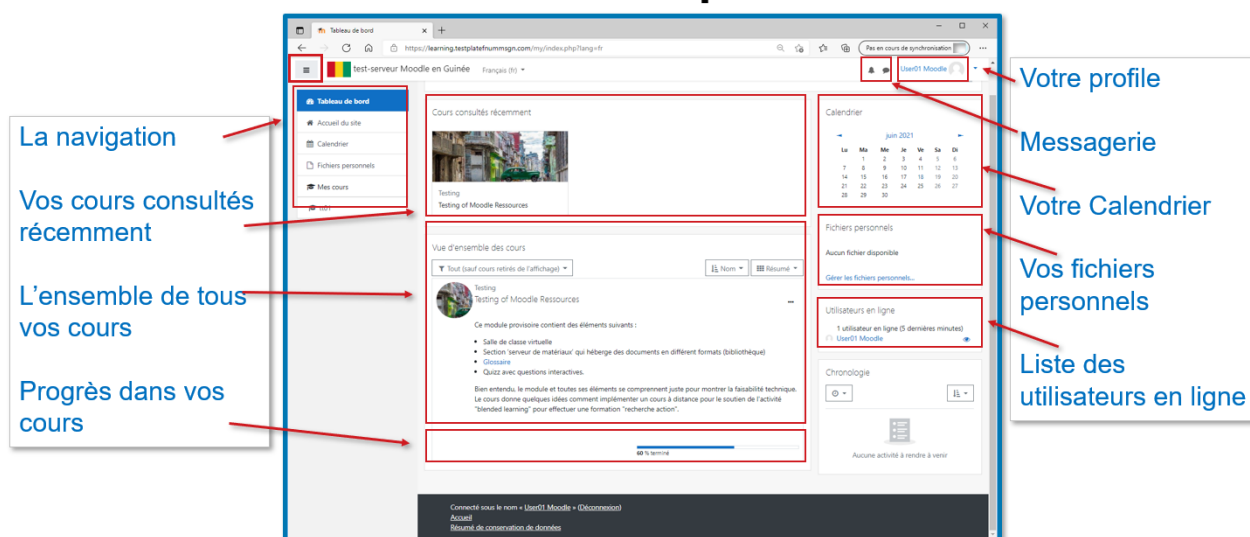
Tableau de bord

https://learning.testplatefnummsgn.com/my/index.php?lang=fr

Pas en cours de synchronisation

test-serveur Moodle en Guinée Français (fr)

User01 Moodle

Votre profile

La navigation

Tableau de bord
Accueil du site
Calendrier
Fichiers personnels
Mes cours

Cours consultés récemment

Testing
Testing of Moodle Ressources

Vos cours consultés récemment

Calendrier

juin 2021

| Lu | Ma | Me | Je | Ve | Sa | Di |
|---|---|---|---|---|---|---|
| | 1 | 2 | 3 | 4 | 5 | 6 |
| 7 | 8 | 9 | 10 | 11 | 12 | 13 |
| 14 | 15 | 16 | 17 | 18 | 19 | 20 |
| 21 | 22 | 23 | 24 | 25 | 26 | 27 |
| 28 | 29 | 30 | | | | |

Messagerie

Votre Calendrier

Fichiers personnels

Aucun fichier disponible

Gérer les fichiers personnels...

Vos fichiers personnels

Vue d'ensemble des cours

Tout (sauf cours retirés de l'affichage)

Nom

Résumé

L'ensemble de tous vos cours

Testing
Testing of Moodle Ressources

Ce module provisoire contient des éléments suivants :

• Salle de classe virtuelle
• Section 'serveur de matériaux' qui héberge des documents en différent formats (bibliothèque)
• Glossaire
• Quizz avec questions interactives.

Bien entendu, le module et toutes ses éléments se comprennent juste pour montrer la faisabilité technique. Le cours donne quelques idées comment implémenter un cours à distance pour le soutien de l'activité "blended learning" pour effectuer une formation "recherche action".

Utilisateurs en ligne

1 utilisateur en ligne (5 dernières minutes)
User01 Moodle

Liste des utilisateurs en ligne

Chronologie

Aucune activité à rendre à venir

Progrès dans vos cours

60 % terminé

Connecté sous le nom « User01 Moodle » (Déconnexion)
Accueil
Résumé de conservation de données